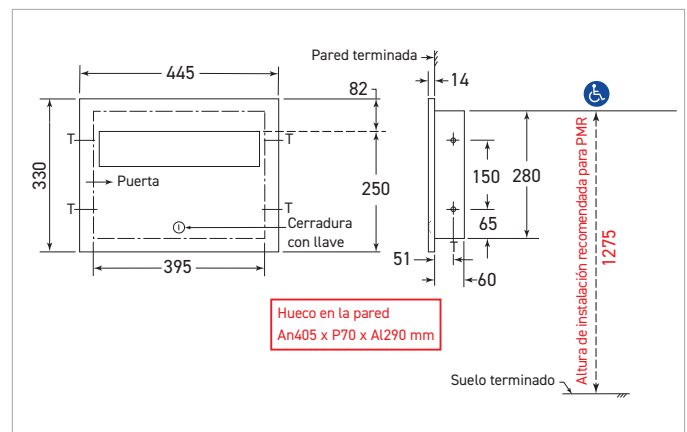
Pared terminada

445

14

82

330

T

T

250

280

150

Puerta

T

T

65

Cerradura con llave

395

51

60

Altura de instalación recomendada para PMR

1275

Hueco en la pared
An405 x P70 x Al290 mm

Suelo terminado